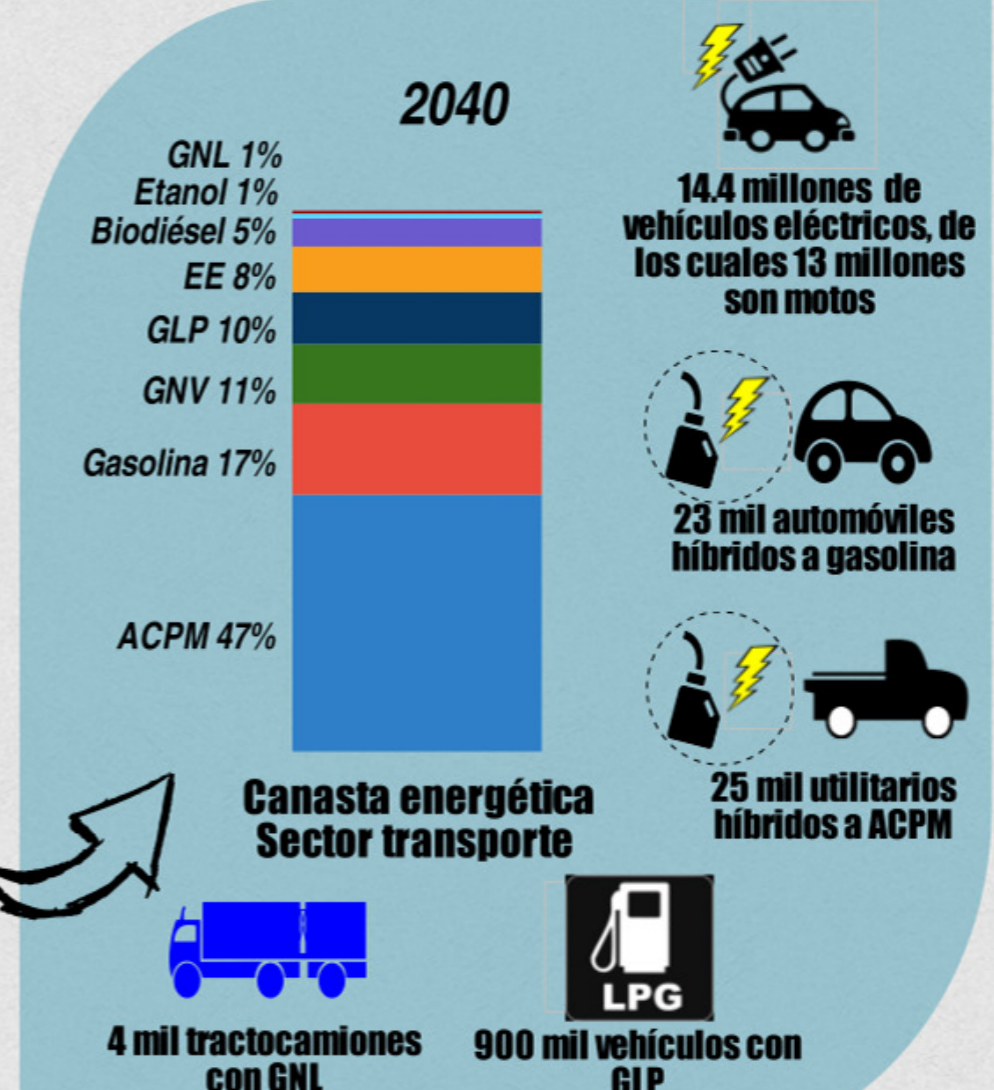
2040

GNL 1%
Etanol 1%
Biodiésel 5%
EE 8%
GLP 10%
GNV 11%
Gasolina 17%
ACPM 47%

Canasta energética
Sector transporte

14.4 millones de vehículos eléctricos, de los cuales 13 millones son motos

23 mil automóviles híbridos a gasolina

25 mil utilitarios híbridos a ACPM

LPG

4 mil tractocamiones con GNL

900 mil vehículos con GLP